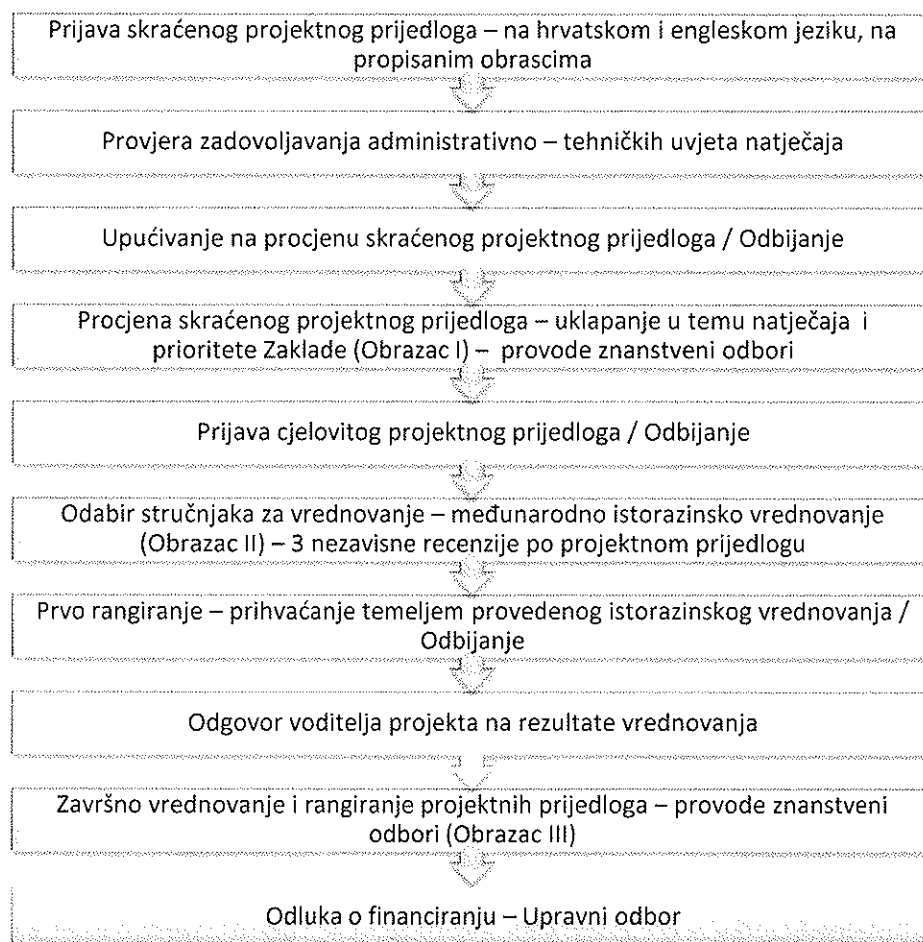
Prijava skraćenog projektnog prijedloga – na hrvatskom i engleskom jeziku, na propisanim obrascima

Provjera zadovoljavanja administrativno – tehničkih uvjeta natječaja

Upućivanje na procjenu skraćenog projektnog prijedloga / Odbijanje

Procjena skraćenog projektnog prijedloga – uklapanje u temu natječaja i prioritete Zaklade (Obrazac I) – provode znanstveni odbori

Prijava cjelovitog projektnog prijedloga / Odbijanje

Odabir stručnjaka za vrednovanje – međunarodno istorazinsko vrednovanje (Obrazac II) – 3 nezavisne recenzije po projektnom prijedlogu

Prvo rangiranje – prihvaćanje temeljem provedenog istorazinskog vrednovanja / Odbijanje

Odgovor voditelja projekta na rezultate vrednovanja

Završno vrednovanje i rangiranje projektnih prijedloga – provode znanstveni odbori (Obrazac III)

Odluka o financiranju – Upravni odbor